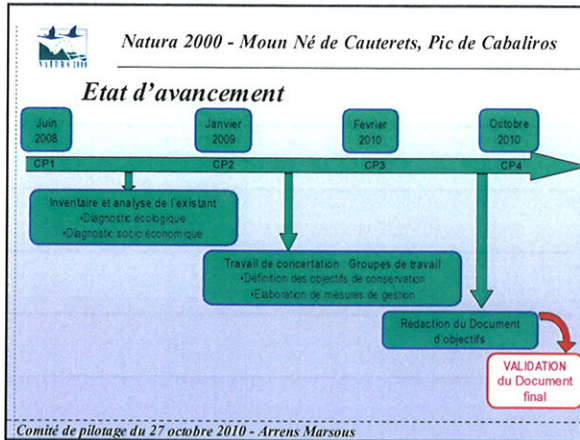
NATURA 2000

Natura 2000 - Moun Né de Cauterets, Pic de Cabaliros

Etat d'avancement

Juin 2008

Janvier 2009

Fevrier 2010

Octobre 2010

CP1

CP2

CP3

CP4

Inventaire et analyse de l'existant
•Diagnostic écologique
•Diagnostic socio économique

Travail de concertation : Groupes de travail
•Définition des objectifs de conservation
•Elaboration de mesures de gestion

Rédaction du Document d'objectifs

VALIDATION du Document final

Comité de pilotage du 27 octobre 2010 - Arrens Marsous